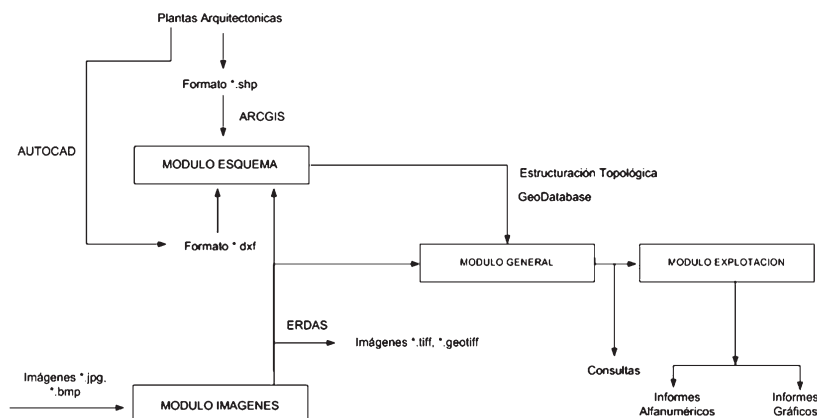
Plantas Arquitectonicas

Formato *.shp

ARCGIS

AUTOCAD

MODULO ESQUEMA

Estructuración Topológica

GeoDatabase

Formato * dxf

MODULO GENERAL

MODULO EXPLOTACION

ERDAS

Imágenes *.tiff, *.geotiff

Imágenes *.jpg, *.bmp

Consultas

MODULO IMAGENES

Informes Alfanuméricos

Informes Gráficos